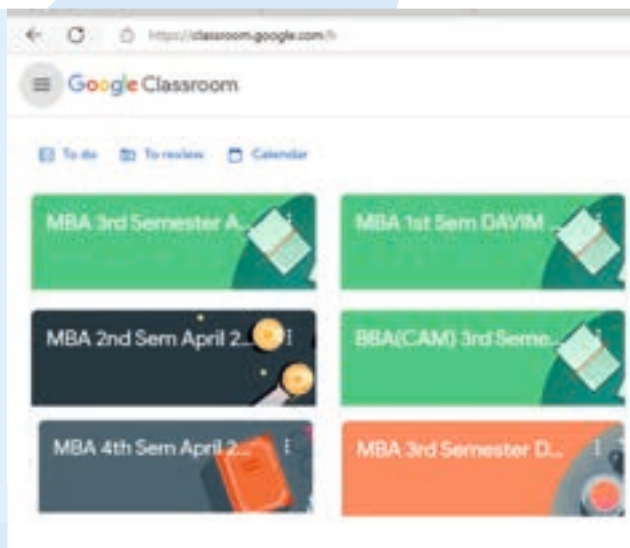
https://classroom.google.com/h

Google Classroom

To do To review Calendar

MBA 3rd Semester A...

MBA 1st Sem DAVIM ...

MBA 2nd Sem April 2...

BBA(CAM) 3rd Seme...

MBA 4th Sem April 2...

MBA 3rd Semester D...